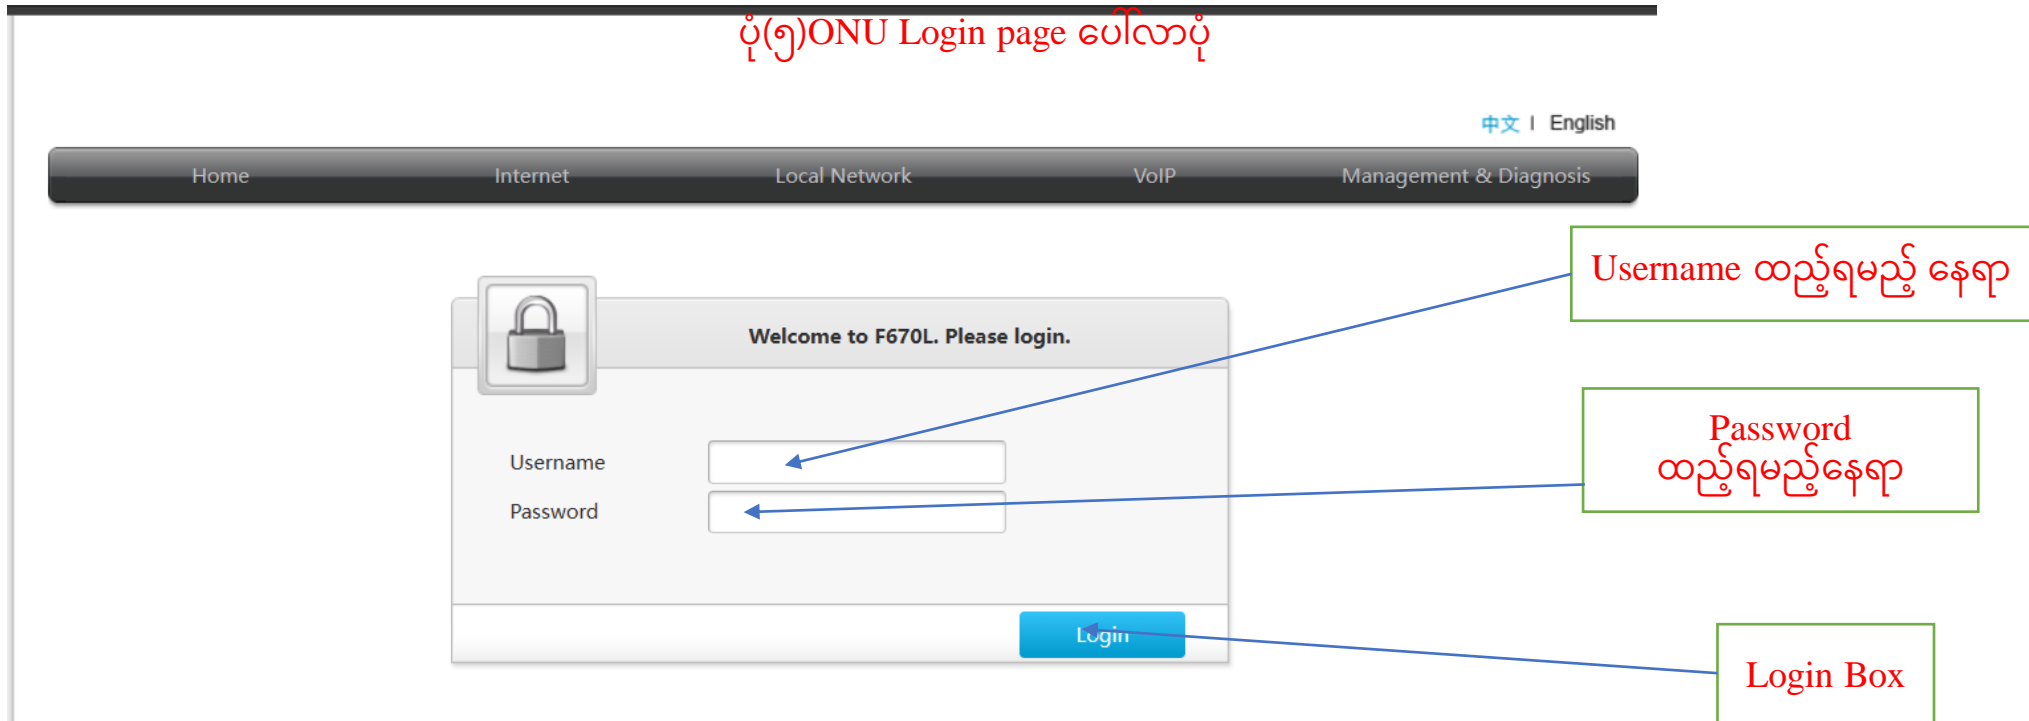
ပုံ(၅)ONU Login page ပေါ်လာပုံ

中文 | English

Home Internet Local Network VoIP Management & Diagnosis

Username ထည့်ရမည့် နေရာ

Welcome to F670L. Please login.

Password ထည့်ရမည့်နေရာ

Username

Password

Login

Login Box